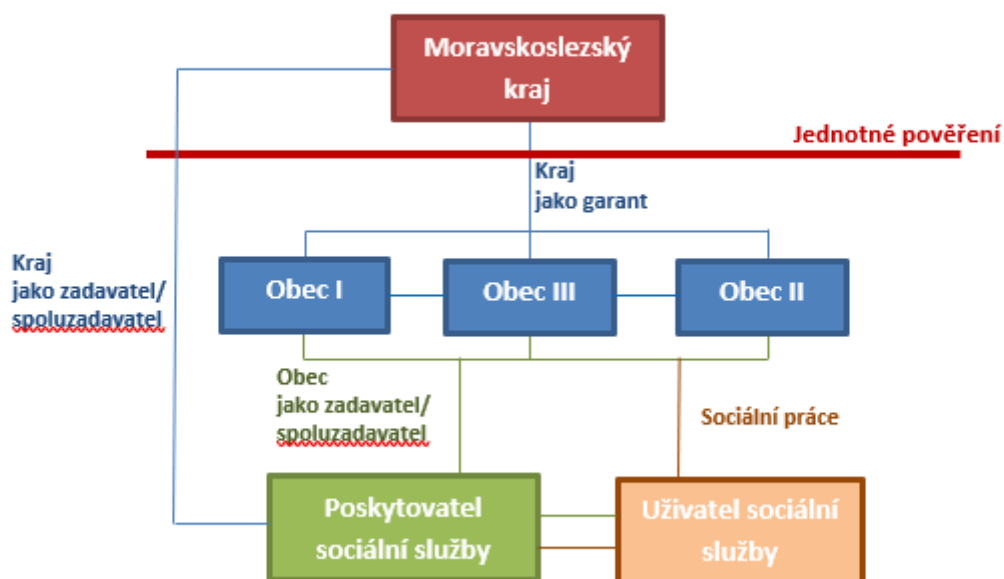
Moravskoslezský kraj

Jednotné pověření

Kraj jako garant

Kraj jako zadavatel/ spoluzadavatel

Obec I

Obec III

Obec II

Obec jako zadavatel/ spoluzadavatel

Sociální práce

Poskytovatel sociální služby

Uživatel sociální služby